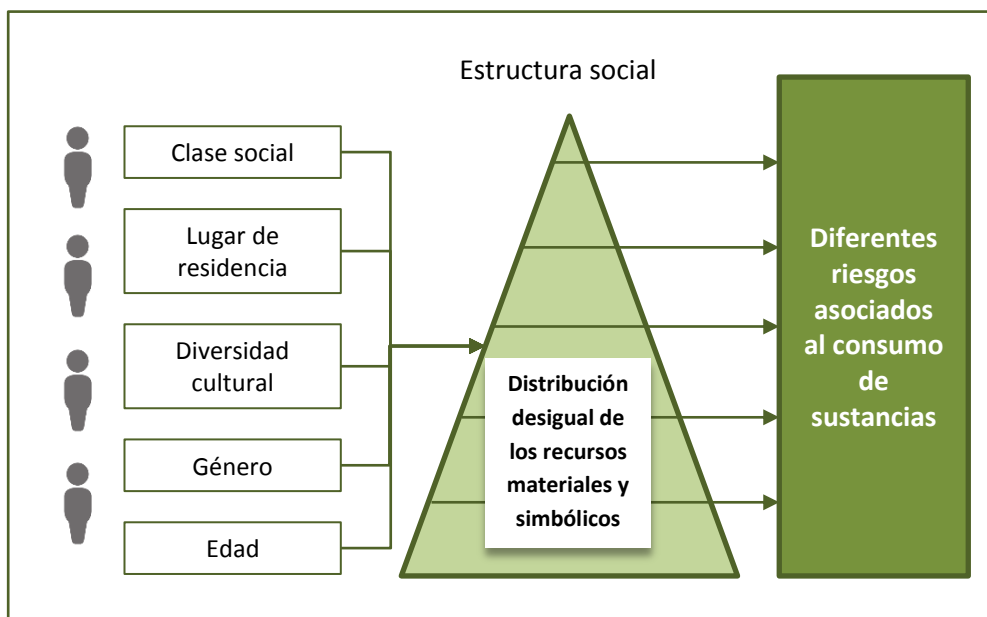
Estructura social

Clase social

Lugar de residencia

Diversidad cultural

Género

Edad

Distribución desigual de los recursos materiales y simbólicos

Diferentes riesgos asociados al consumo de sustancias